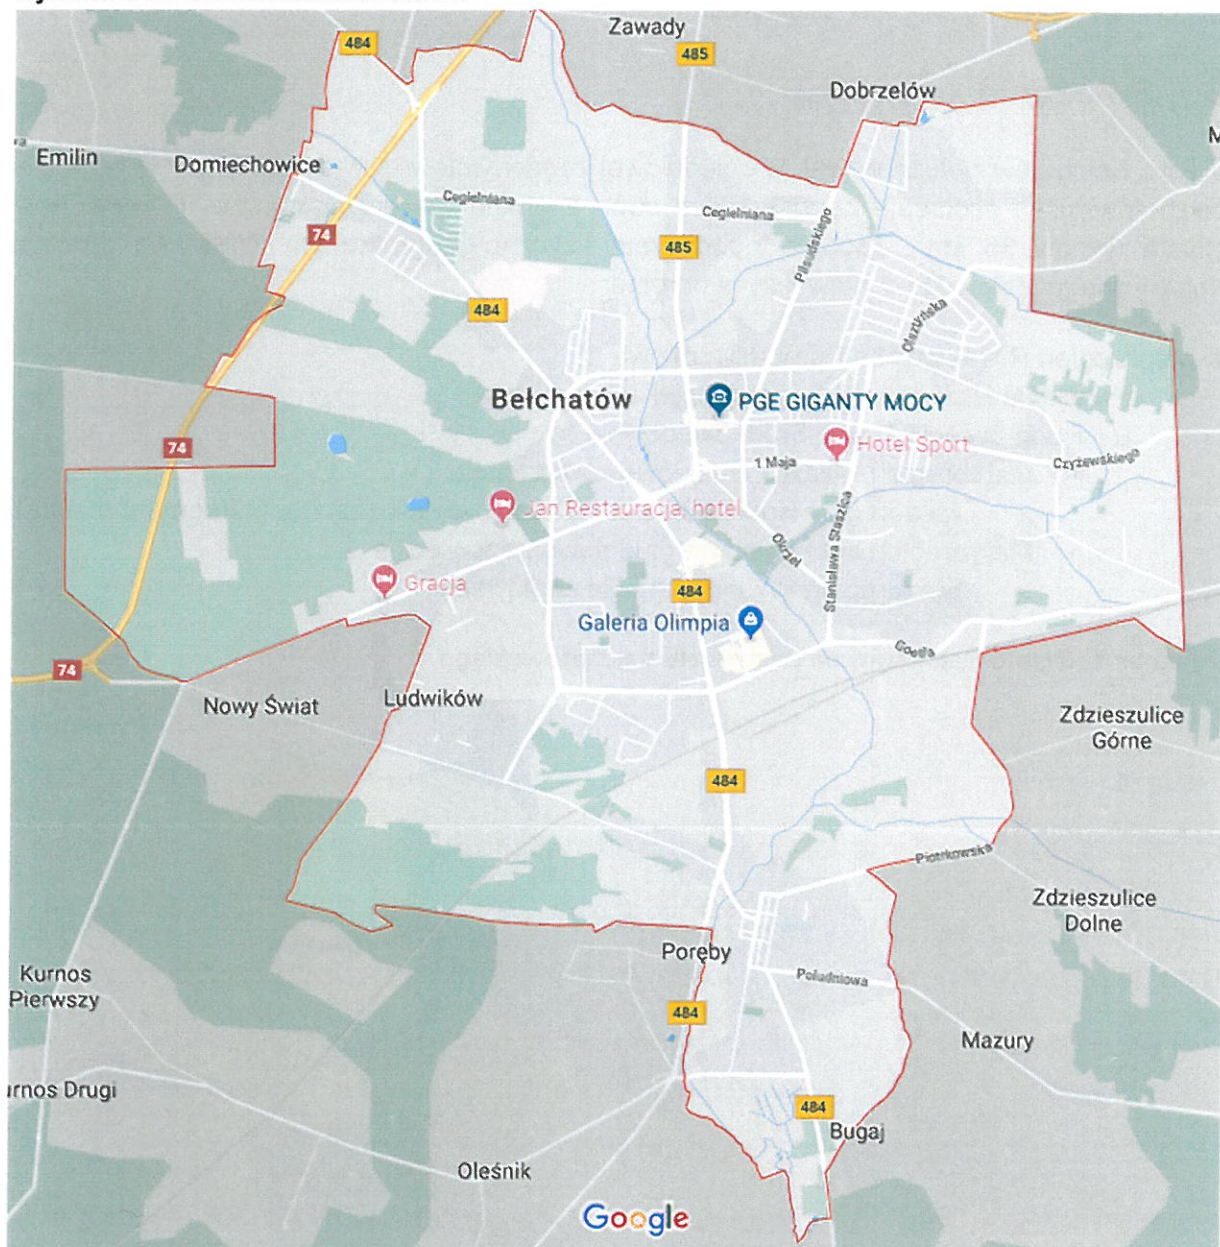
Zawady
485
484
Dobrzelów
Emilin
Domiechowice
Cegielniana
Cegielniana
74
485
Piłsudskiego
484
Olszyńska
Bełchatów
PGE GIGANTY MOCY
74
Hotel Sport
1 Maja
Czyżewskiego
Jan Restauracja, hotel
Okrzei
Stanisława Staszica
Gracja
484
Galeria Olimpia
Goetla
74
Nowy Świat
Ludwików
Zdzieszulice Górne
484
Piotrkowska
Zdzieszulice Dolne
Kurnos Pierwszy
Poręby
Południowa
484
Mazury
urnos Drugi
484
Bugaj
Oleśnik
Google